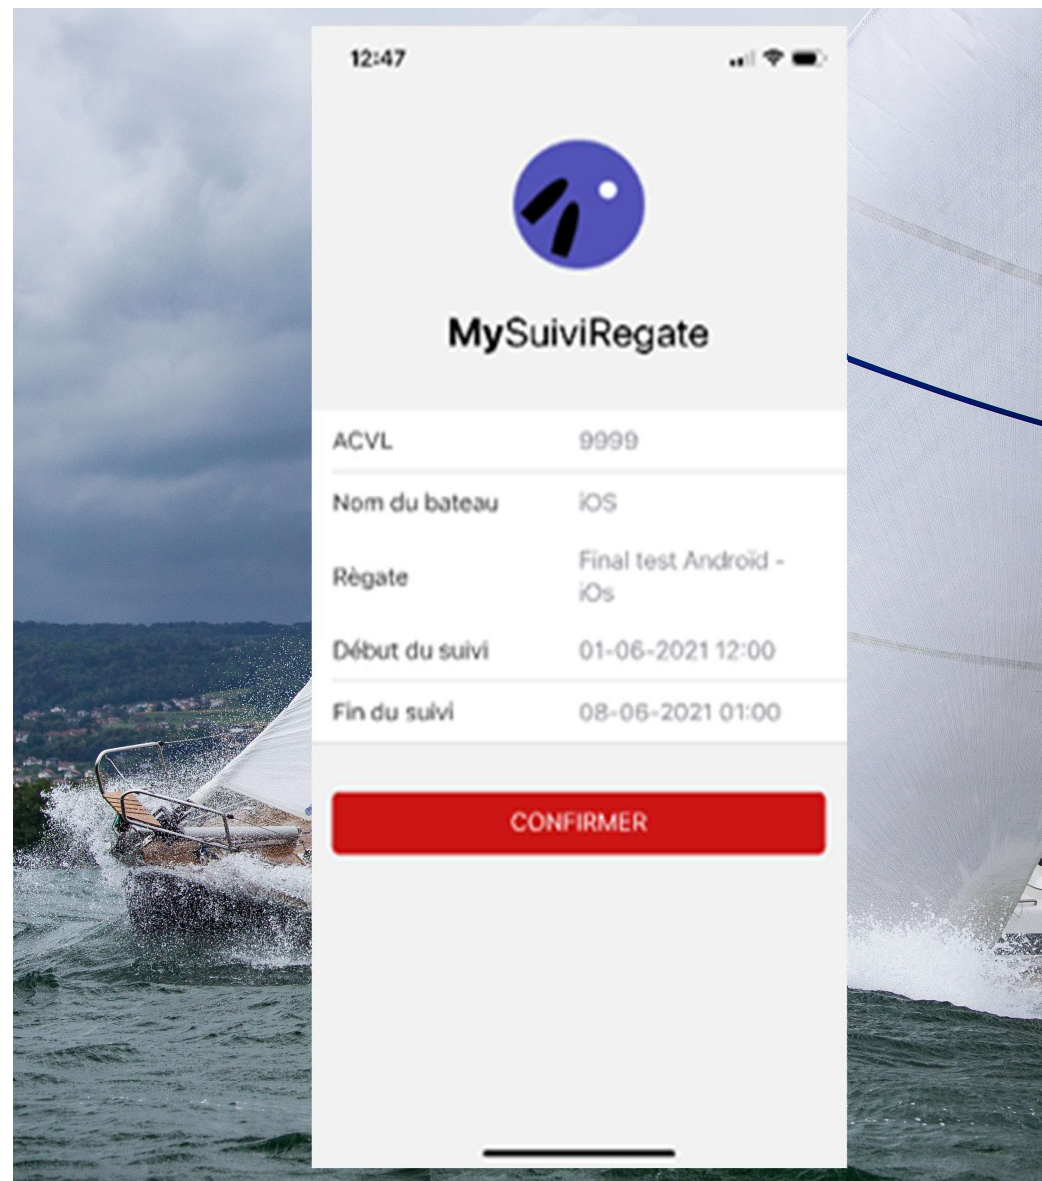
12:47

MySuiviRegate

| | |
|---|---|
| ACVL | 9999 |
| Nom du bateau | iOS |
| Règate | Final test Androïd - iOs |
| Début du suivi | 01-06-2021 12:00 |
| Fin du suivi | 08-06-2021 01:00 |

CONFIRMER